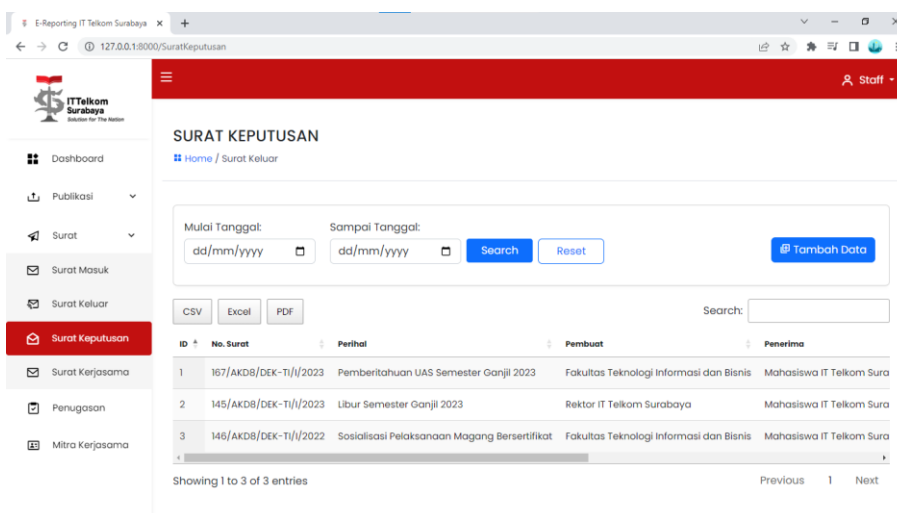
E-Reporting IT Telkom Surabaya ×
127.0.0.1:8000/SuratKeputusan

ITTelkom Surabaya
Solution for The Nation

Staff

Dashboard
Publikasi
Surat
Surat Masuk
Surat Keluar
Surat Keputusan
Surat Kerjasama
Penugasan
Mitra Kerjasama

SURAT KEPUTUSAN
Home / Surat Keluar

Mulai Tanggal:
dd/mm/yyyy
Sampai Tanggal:
dd/mm/yyyy
Search
Reset
Tambah Data

CSV
Excel
PDF
Search:

| ID | No. Surat | Perihal | Pembuat | Penerima |
|---|---|---|---|---|
| 1 | 167/AKD8/DEK-TI/I/2023 | Pemberitahuan UAS Semester Ganjil 2023 | Fakultas Teknologi Informasi dan Bisnis | Mahasiswa IT Telkom Sura |
| 2 | 145/AKD8/DEK-TI/I/2023 | Libur Semester Ganjil 2023 | Rektor IT Telkom Surabaya | Mahasiswa IT Telkom Sura |
| 3 | 146/AKD8/DEK-TI/I/2022 | Sosialisasi Pelaksanaan Magang Bersertifikat | Fakultas Teknologi Informasi dan Bisnis | Mahasiswa IT Telkom Sura |

Showing 1 to 3 of 3 entries
Previous 1 Next